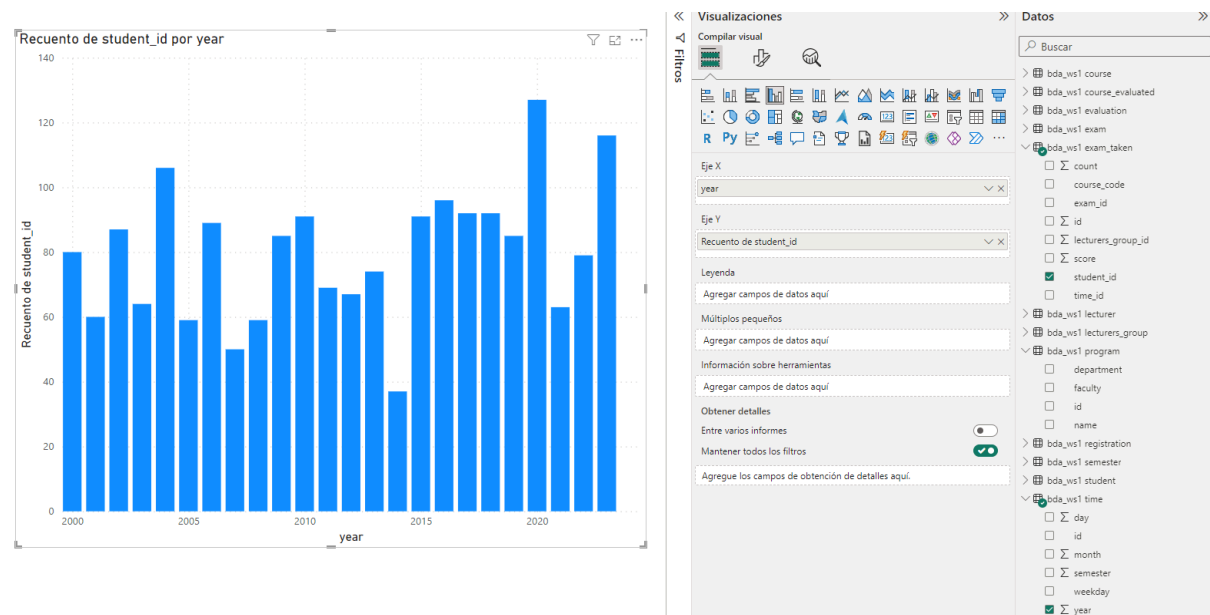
Recuento de student_id por year

140
120
100
80
60
40
20
0

Recuento de student_id

2000
2005
2010
2015
2020

year

Filtros

Visualizaciones

Compilar visual

R Py

Eje X
year

Eje Y
Recuento de student_id

Leyenda
Agregar campos de datos aquí

Múltiplos pequeños
Agregar campos de datos aquí

Información sobre herramientas
Agregar campos de datos aquí

Obtener detalles
Entre varios informes
Mantener todos los filtros
Agregue los campos de obtención de detalles aquí.

Datos

Buscar

bda_ws1 course
bda_ws1 course_evaluated
bda_ws1 evaluation
bda_ws1 exam
bda_ws1 exam_taken
$\Sigma$ count
course_code
exam_id
$\Sigma$ id
$\Sigma$ lecturers_group_id
$\Sigma$ score
student_id
time_id
bda_ws1 lecturer
bda_ws1 lecturers_group
bda_ws1 program
department
faculty
id
name
bda_ws1 registration
bda_ws1 semester
bda_ws1 student
bda_ws1 time
$\Sigma$ day
id
$\Sigma$ month
$\Sigma$ semester
weekday
$\Sigma$ year